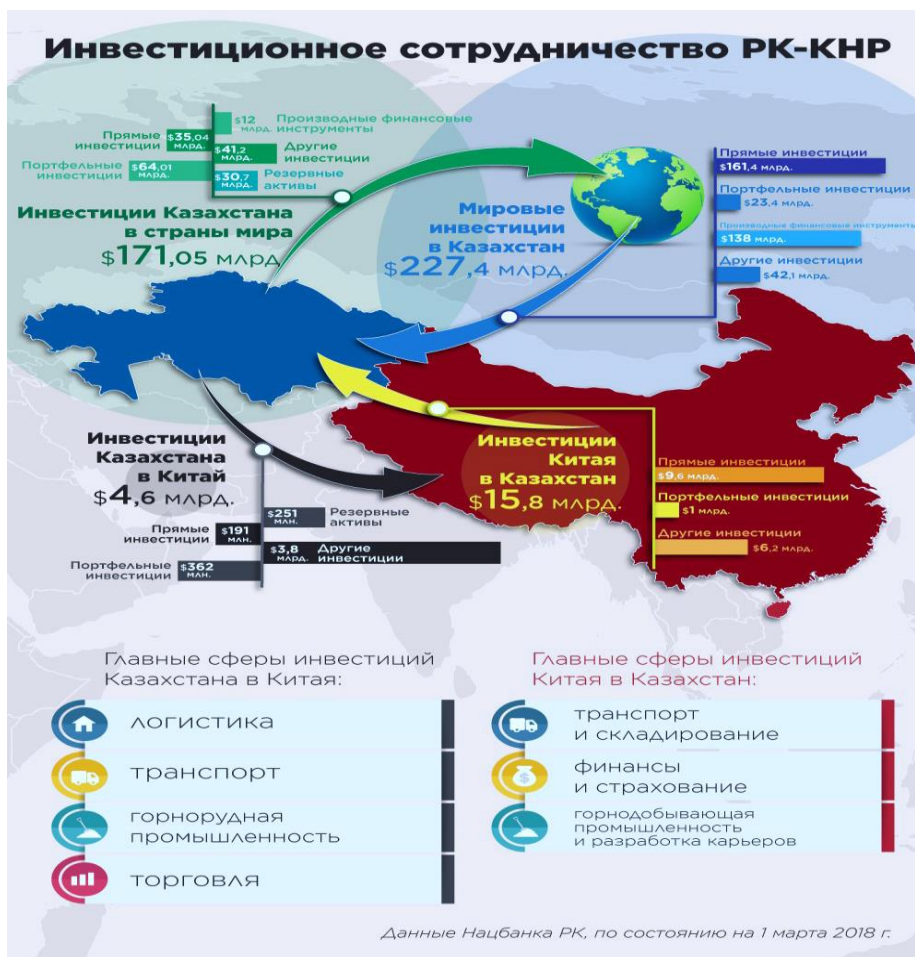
Инвестиционное сотрудничество РК-КНР

Прямые инвестиции $35,04 млрд.

Портфельные инвестиции $64,01 млрд.

$12 млрд. Производные финансовые инструменты

$41,2 млрд. Другие инвестиции

$30,7 млрд. Резервные активы

Инвестиции Казахстана в страны мира $171,05 млрд

Мировые инвестиции в Казахстан $227,4 млрд.

Прямые инвестиции $161,4 млрд.

Портфельные инвестиции $23,4 млрд.

Производные финансовые инструменты $138 млрд.

Другие инвестиции $42,1 млрд.

Инвестиции Казахстана в Китай $4,6 млрд.

$251 млн. Резервные активы

Прямые инвестиции $191 млн.

$3,8 млрд. Другие инвестиции

Портфельные инвестиции $362 млн.

Инвестиции Китая в Казахстан $15,8 млрд.

Прямые инвестиции $9,6 млрд.

Портфельные инвестиции $1 млрд.

Другие инвестиции $6,2 млрд.

Главные сферы инвестиций Казахстана в Китая:

логистика

транспорт

горнорудная промышленность

торговля

Главные сферы инвестиций Китая в Казахстан:

транспорт и складирование

финансы и страхование

горнодобывающая промышленность и разработка карьеров

Данные Нацбанка РК, по состоянию на 1 марта 2018 г.